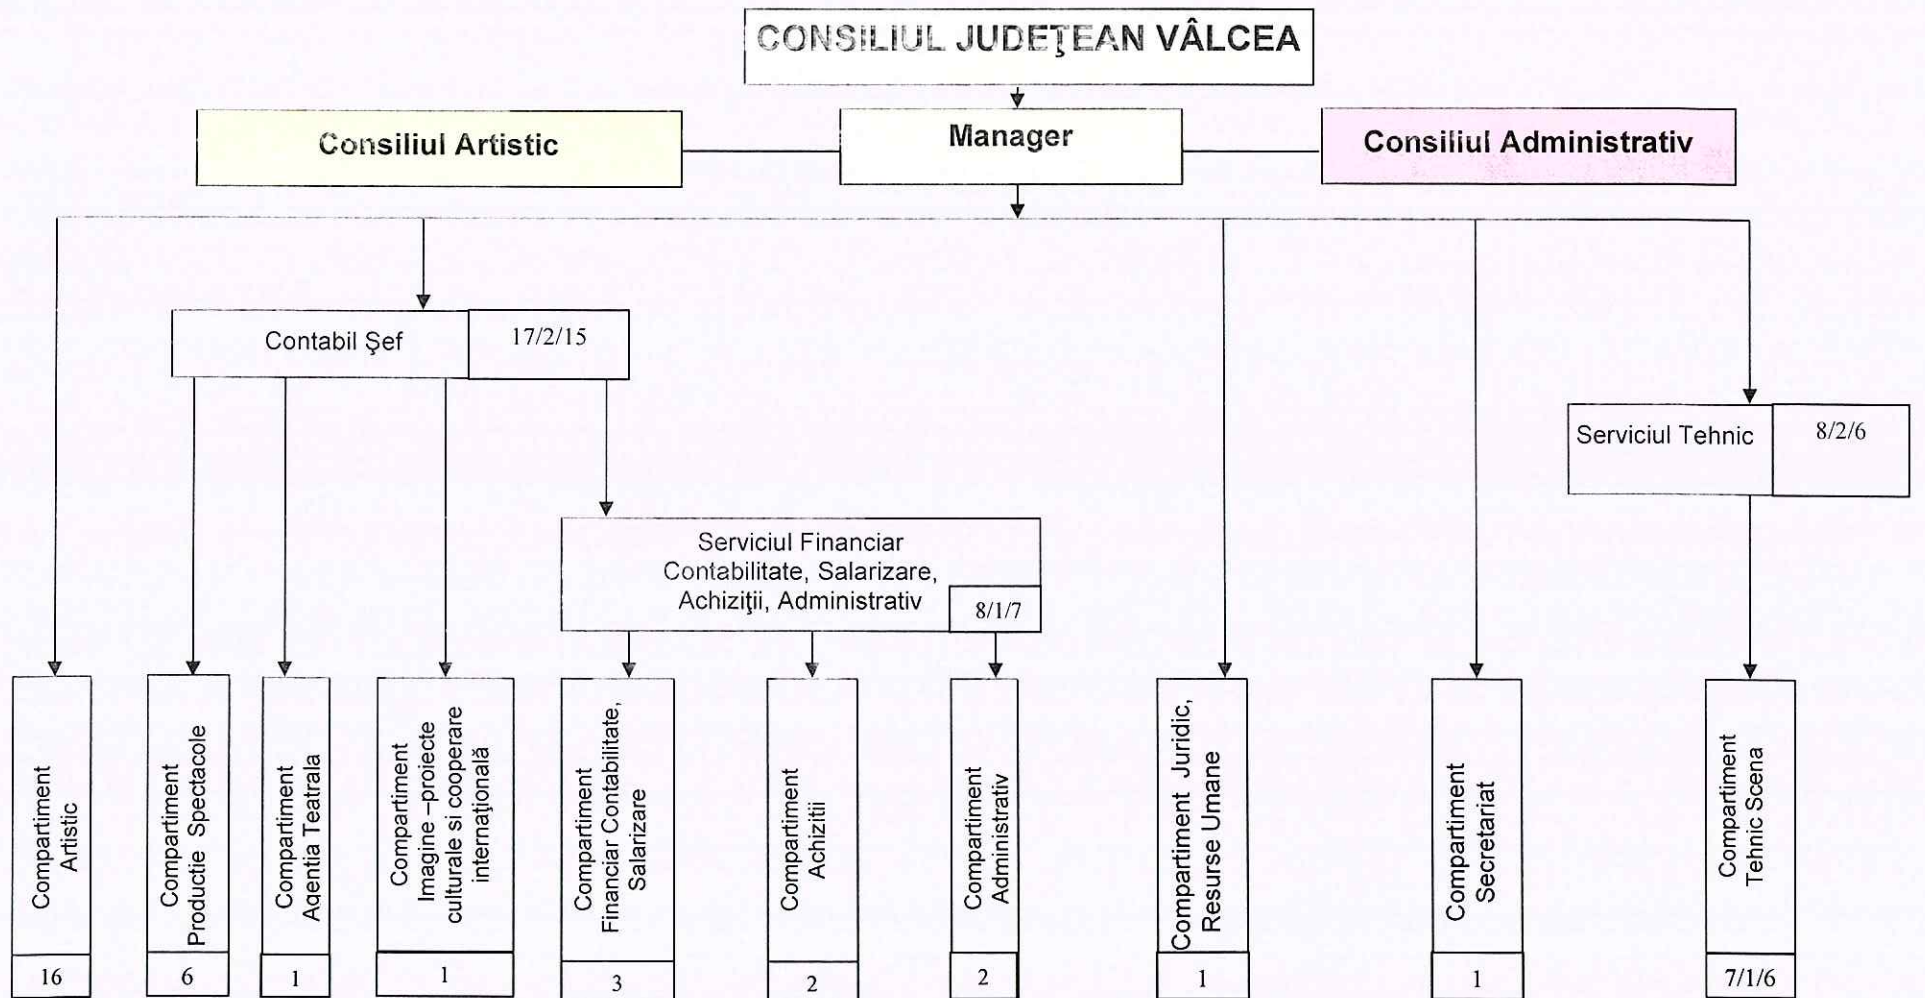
CONSILIUL JUDEŢEAN VÂLCEA

Consiliul Artistic

Manager

Consiliul Administrativ

Contabil Şef

17/2/15

Serviciul Tehnic

8/2/6

Serviciul Financiar Contabilitate, Salarizare, Achiziţii, Administrativ

8/1/7

Compartiment Artistic

16

Compartiment Productie Spectacole

6

Compartiment Agentia Teatrala

1

Compartiment Imagine –proiecte culturale si cooperare internaţională

1

Compartiment Financiar Contabilitate, Salarizare

3

Compartiment Achizitii

2

Compartiment Administrativ

2

Compartiment Juridic, Resurse Umane

1

Compartiment Secretariat

1

Compartiment Tehnic Scena

7/1/6